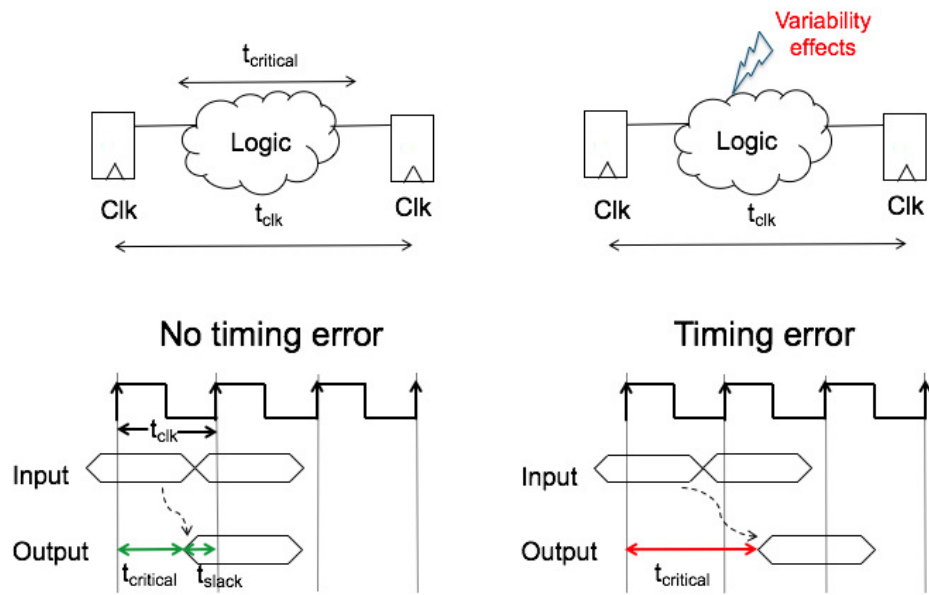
$t_{critical}$

Logic

Clk

$t_{clk}$

Clk

Variability effects

Logic

Clk

$t_{clk}$

Clk

No timing error

$t_{clk}$

Input

Output

$t_{critical}$ $t_{slack}$

Timing error

Input

Output

$t_{critical}$